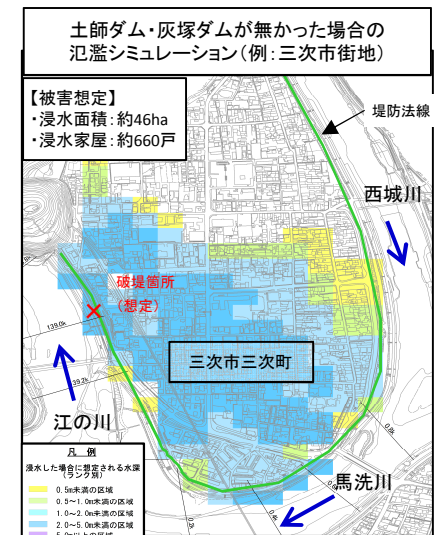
土師ダム・灰塚ダムが無かった場合の氾濫シミュレーション（例：三次市街地）

【被害想定】
・浸水面積：約46ha
・浸水家屋：約660戸

堤防法線

西城川

破堤箇所
（想定）

三次市三次町

江の川

馬洗川

凡　例
浸水した場合に想定される水深（ランク別）
0.5m未満の区域
0.5～1.0m未満の区域
1.0～2.0m未満の区域
2.0～5.0m未満の区域
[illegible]